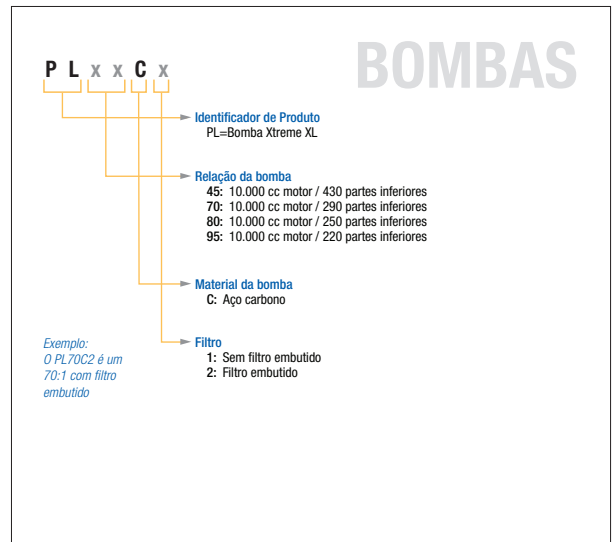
BOMBAS

P L x x C x

Identificador de Produto
PL=Bomba Xtreme XL

Relação da bomba
45: 10.000 cc motor / 430 partes inferiores
70: 10.000 cc motor / 290 partes inferiores
80: 10.000 cc motor / 250 partes inferiores
95: 10.000 cc motor / 220 partes inferiores

Material da bomba
C: Aço carbono

Exemplo: O PL70C2 é um 70:1 com filtro embutido

Filtro
1: Sem filtro embutido
2: Filtro embutido